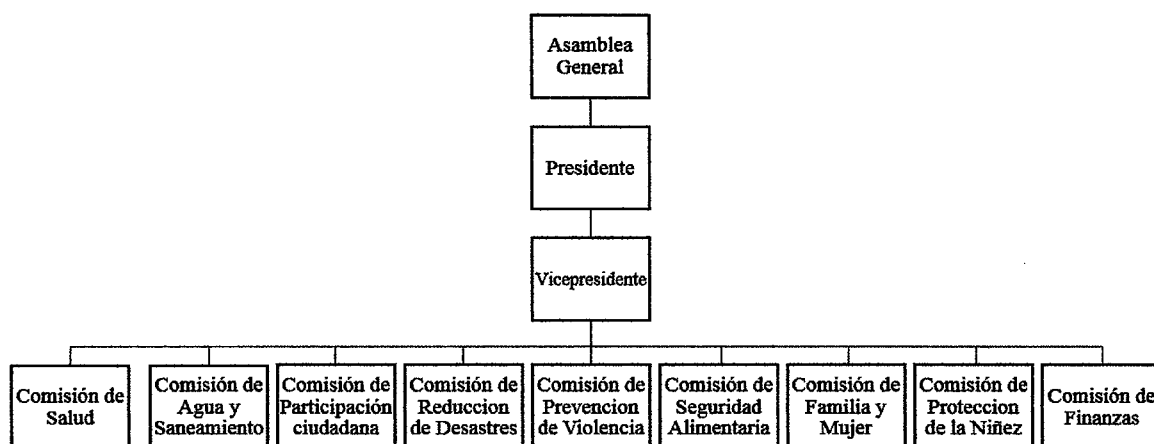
Asamblea General

Presidente

Vicepresidente

Comisión de Salud

Comisión de Agua y Saneamiento

Comisión de Participación ciudadana

Comisión de Reduccion de Desastres

Comisión de Prevencion de Violencia

Comisión de Seguridad Alimentaria

Comisión de Familia y Mujer

Comisión de Proteccion de la Niñez

Comisión de Finanzas